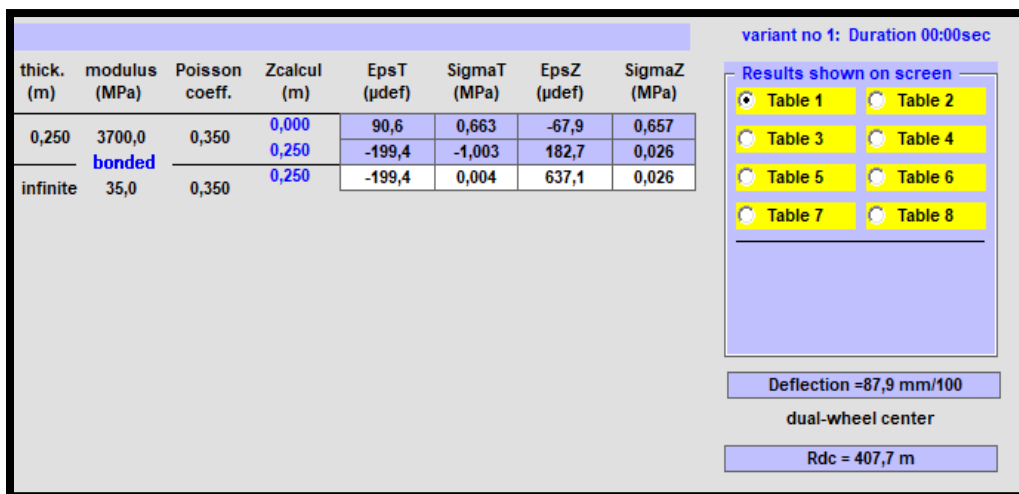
| thick. (m) | modulus (MPa) | Poisson coeff. | Zcalcul (m) | EpsT (µdef) | SigmaT (MPa) | EpsZ (µdef) | SigmaZ (MPa) |
|---|---|---|---|---|---|---|---|
| 0,250 | 3700,0 | 0,350 | 0,000 | 90,6 | 0,663 | -67,9 | 0,657 |
| | bonded | | 0,250 | -199,4 | -1,003 | 182,7 | 0,026 |
| infinite | 35,0 | 0,350 | 0,250 | -199,4 | 0,004 | 637,1 | 0,026 |

variant no 1: Duration 00:00sec

Results shown on screen
Table 1
Table 2
Table 3
Table 4
Table 5
Table 6
Table 7
Table 8

Deflection =87,9 mm/100

dual-wheel center

Rdc = 407,7 m